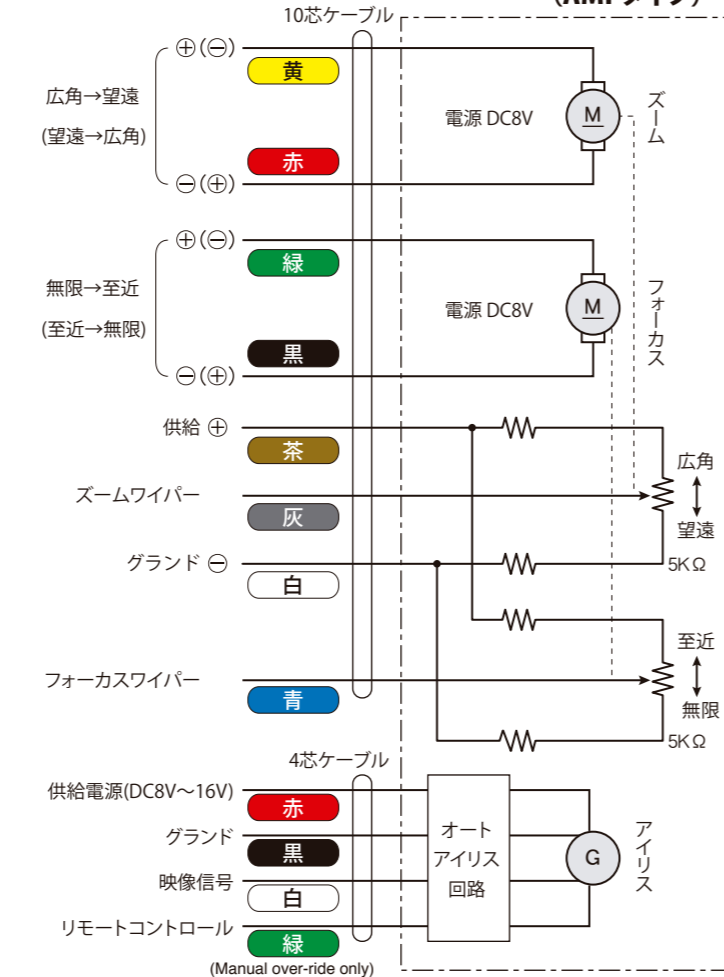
(AMPタイプ)

10芯ケーブル

⊕(⊖)
黄
広角→望遠
(望遠→広角)
赤
⊖(⊕)
電源 DC8V
M
ズーム

⊕(⊖)
緑
無限→至近
(至近→無限)
黒
⊖(⊕)
電源 DC8V
M
フォーカス

供給 ⊕
茶
ズームワイパー
灰
グランド ⊖
白
広角
望遠
5KΩ

フォーカスワイパー
青
至近
無限
5KΩ

4芯ケーブル
供給電源(DC8V〜16V)
赤
グランド
黒
映像信号
白
リモートコントロール
緑
(Manual over-ride only)
オート
アイリス
回路
G
アイリス